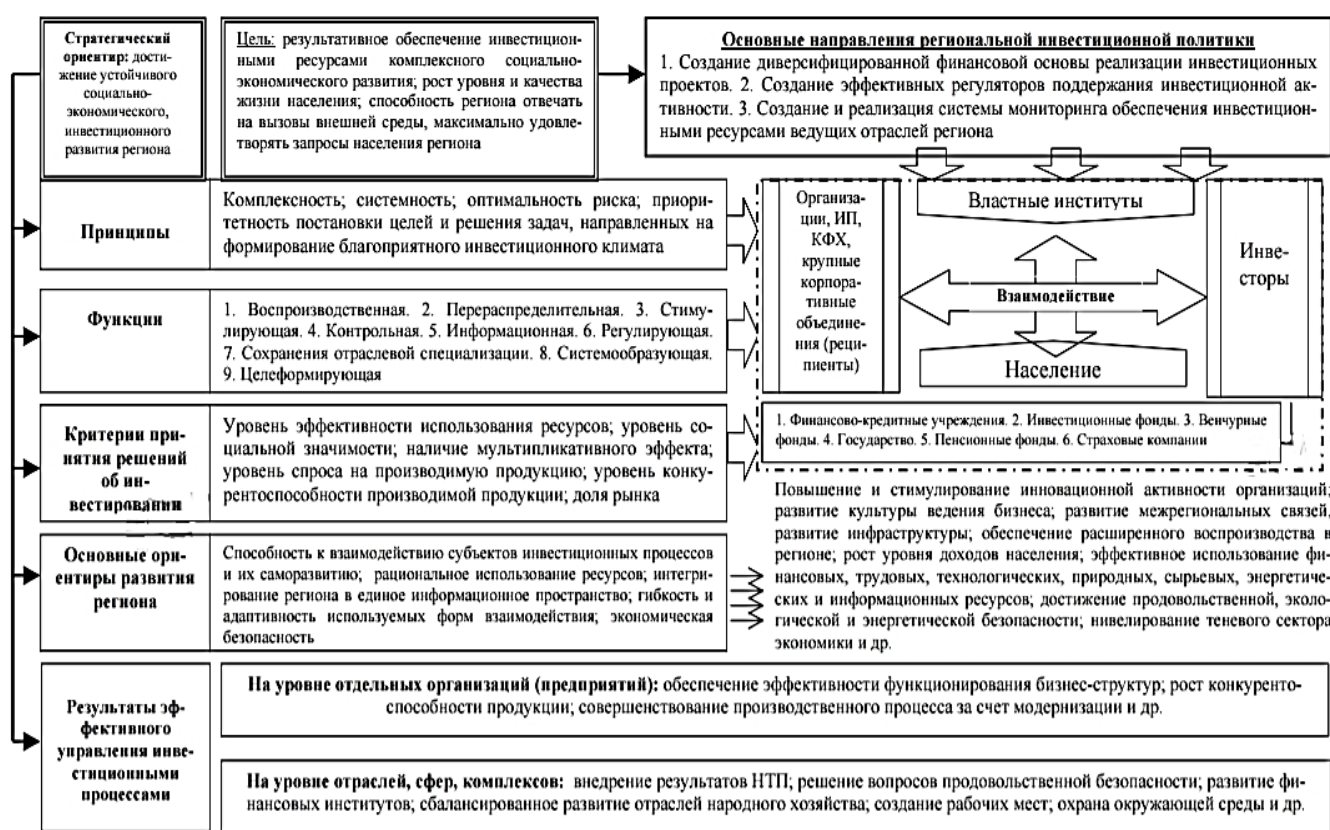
**Стратегический ориентир:** достижение устойчивого социально-экономического, инвестиционного развития региона

Цель: результативное обеспечение инвестиционными ресурсами комплексного социально-экономического развития; рост уровня и качества жизни населения; способность региона отвечать на вызовы внешней среды, максимально удовлетворять запросы населения региона

**Основные направления региональной инвестиционной политики**
1. Создание диверсифицированной финансовой основы реализации инвестиционных проектов. 2. Создание эффективных регуляторов поддержания инвестиционной активности. 3. Создание и реализация системы мониторинга обеспечения инвестиционными ресурсами ведущих отраслей региона

**Принципы**

Комплексность; системность; оптимальность риска; приоритетность постановки целей и решения задач, направленных на формирование благоприятного инвестиционного климата

Организации, ИП, КФХ, крупные корпоративные объединения (реципиенты)

Властные институты

Взаимодействие

Население

Инвесторы

**Функции**

1. Воспроизводственная. 2. Перераспределительная. 3. Стимулирующая. 4. Контрольная. 5. Информационная. 6. Регулирующая. 7. Сохранения отраслевой специализации. 8. Системообразующая. 9. Целеформирующая

**Критерии принятия решений об инвестировании**

Уровень эффективности использования ресурсов; уровень социальной значимости; наличие мультипликативного эффекта; уровень спроса на производимую продукцию; уровень конкурентоспособности производимой продукции; доля рынка

1. Финансово-кредитные учреждения. 2. Инвестиционные фонды. 3. Венчурные фонды. 4. Государство. 5. Пенсионные фонды. 6. Страховые компании

Повышение и стимулирование инновационной активности организаций; развитие культуры ведения бизнеса; развитие межрегиональных связей, развитие инфраструктуры; обеспечение расширенного воспроизводства в регионе; рост уровня доходов населения; эффективное использование финансовых, трудовых, технологических, природных, сырьевых, энергетических и информационных ресурсов; достижение продовольственной, экологической и энергетической безопасности; нивелирование теневого сектора экономики и др.

**Основные ориентиры развития региона**

Способность к взаимодействию субъектов инвестиционных процессов и их саморазвитию; рациональное использование ресурсов; интегрирование региона в единое информационное пространство; гибкость и адаптивность используемых форм взаимодействия; экономическая безопасность

**Результаты эффективного управления инвестиционными процессами**

**На уровне отдельных организаций (предприятий):** обеспечение эффективности функционирования бизнес-структур; рост конкурентоспособности продукции; совершенствование производственного процесса за счет модернизации и др.

**На уровне отраслей, сфер, комплексов:** внедрение результатов НТП; решение вопросов продовольственной безопасности; развитие финансовых институтов; сбалансированное развитие отраслей народного хозяйства; создание рабочих мест; охрана окружающей среды и др.